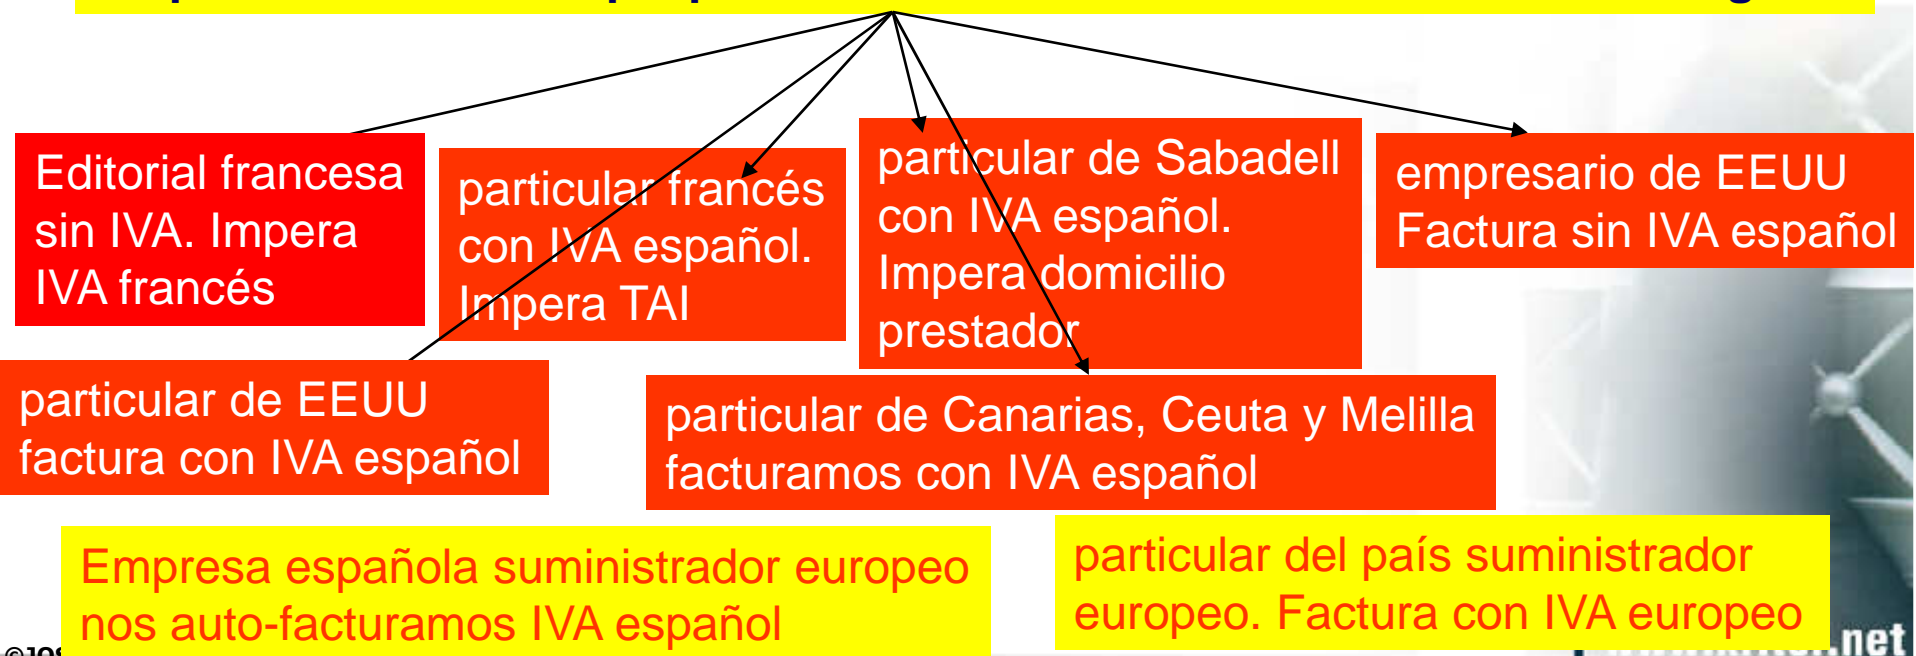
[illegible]

Editorial francesa sin IVA. Impera IVA francés

particular francés con IVA español. Impera TAI

particular de Sabadell con IVA español. Impera domicilio prestador

empresario de EEUU Factura sin IVA español

particular de EEUU factura con IVA español

particular de Canarias, Ceuta y Melilla facturamos con IVA español

Empresa española suministrador europeo nos auto-facturamos IVA español

particular del país suministrador europeo. Factura con IVA europeo

©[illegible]

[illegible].net